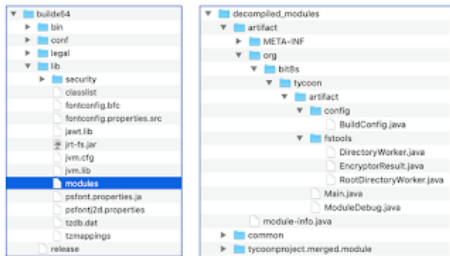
buildx64
bin
conf
legal
lib
security
classlist
fontconfig.bfc
fontconfig.properties.src
jawt.lib
jrt-fs.jar
jvm.cfg
jvm.lib
modules
psfont.properties.ja
psfontj2d.properties
tzdb.dat
tzmappings
release

decompiled_modules
artifact
META-INF
org
bit8s
tycoon
artifact
config
BuildConfig.java
fstools
DirectoryWorker.java
EncryptorResult.java
RootDirectoryWorker.java
Main.java
ModuleDebug.java
module-info.java
common
tycoonproject.merged.module